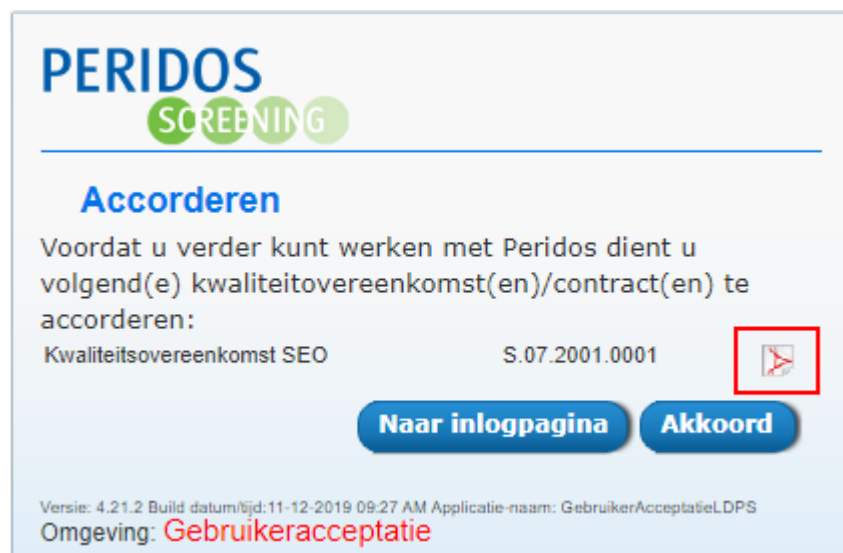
PERIDOS
SCREENING

Accorderen

Voordat u verder kunt werken met Peridos dient u volgend(e) kwaliteitovereenkomst(en)/contract(en) te accorderen:

| Kwaliteitsovereenkomst SEO | S.07.2001.0001 |
|---|---|

Naar inlogpagina
Akkoord

Versie: 4.21.2 Build datum/tijd:11-12-2019 09:27 AM Applicatie-naam: GebruikerAcceptatieLDPS
Omgeving: Gebruikeracceptatie